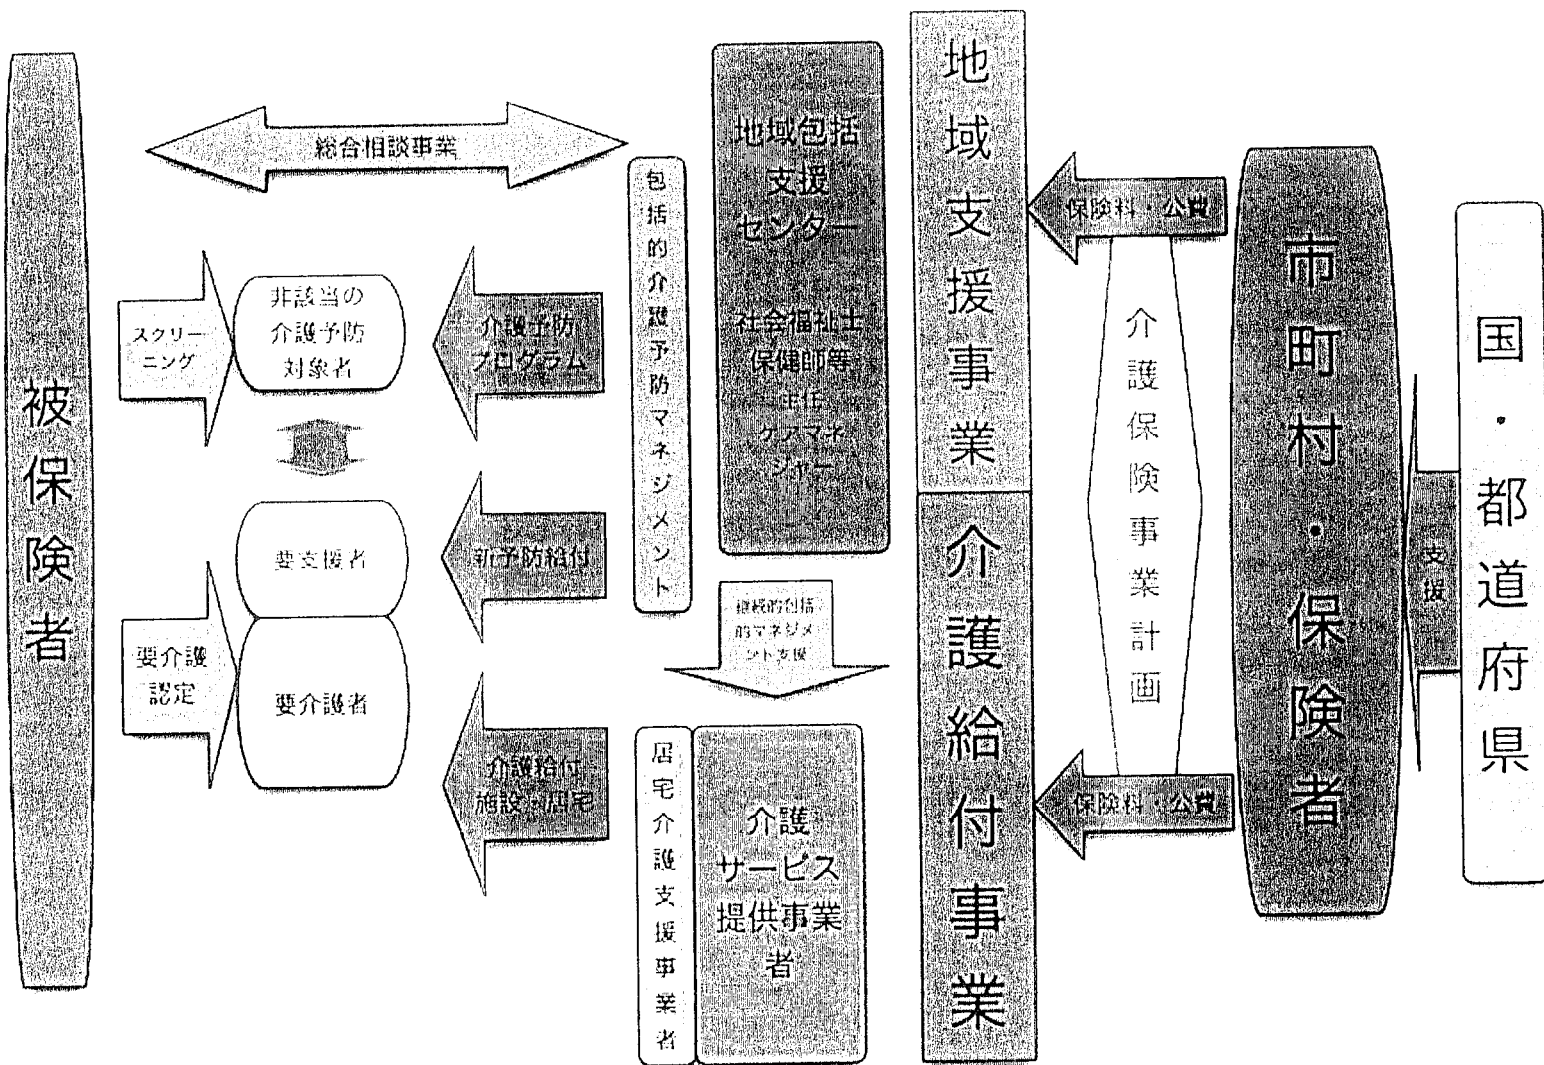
被保険者

総合相談事業

スクリーニング

非該当の介護予防対象者

介護予防プログラム

要支援者

新予防給付

要介護認定

要介護者

介護給付 施設・居宅

包括的介護予防マネジメント

地域包括支援センター

社会福祉士 保健師等 主任ケアマネジャー

継続的包括的マネジメント支援

居宅介護支援事業者

介護サービス提供事業者

地域支援事業

介護給付事業

保険料・公費

介護保険事業計画

保険料・公費

市町村・保険者

支援

国・都道府県